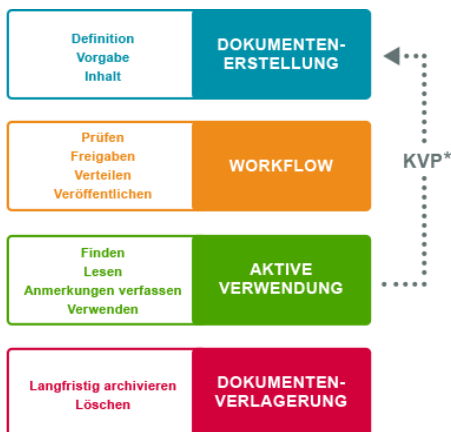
Definition
Vorgabe
Inhalt

DOKUMENTEN-ERSTELLUNG

Prüfen
Freigaben
Verteilen
Veröffentlichen

WORKFLOW

KVP*

Finden
Lesen
Anmerkungen verfassen
Verwenden

AKTIVE VERWENDUNG

Langfristig archivieren
Löschen

DOKUMENTEN-VERLAGERUNG